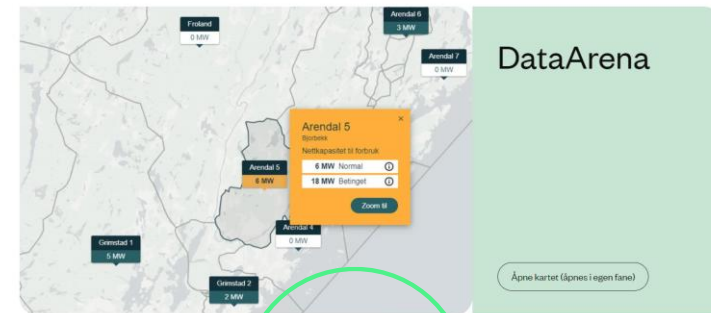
Froland
0 MW

Arendal 6
3 MW

Arendal 7
0 MW

Arendal 5
Bjorbekk
Nettkapasitet til forbruk
6 MW Normal
18 MW Betinget
Zoom til

Arendal 5
6 MW

Arendal 4
0 MW

Grimstad 1
5 MW

Grimstad 2
2 MW

DataArena

Åpne kartet (åpnes i egen fane)